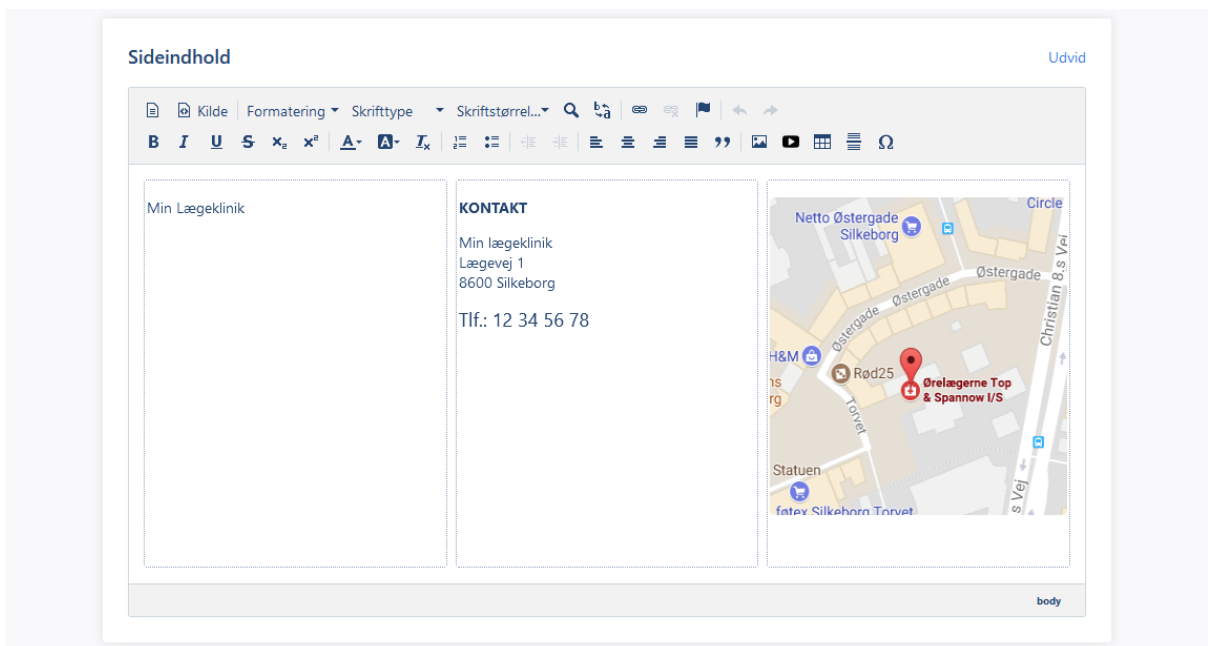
Sideindhold

Udvid

Kilde Formatering Skrifttype Skriftstørrel...

B I U S $x_2$ $x^2$ A A $I_x$ Ω

Min Lægeklinik

KONTAKT

Min lægeklinik
Lægevej 1
8600 Silkeborg

Tlf.: 12 34 56 78

Circle
Netto Østergade Silkeborg
Østergade
Østergade
Christian 8.s Vej
H&M
Rød25
Ørelægerne Top & Spannow I/S
Torvet
Statuen
føtex Silkeborg Torvet
s Vej

body